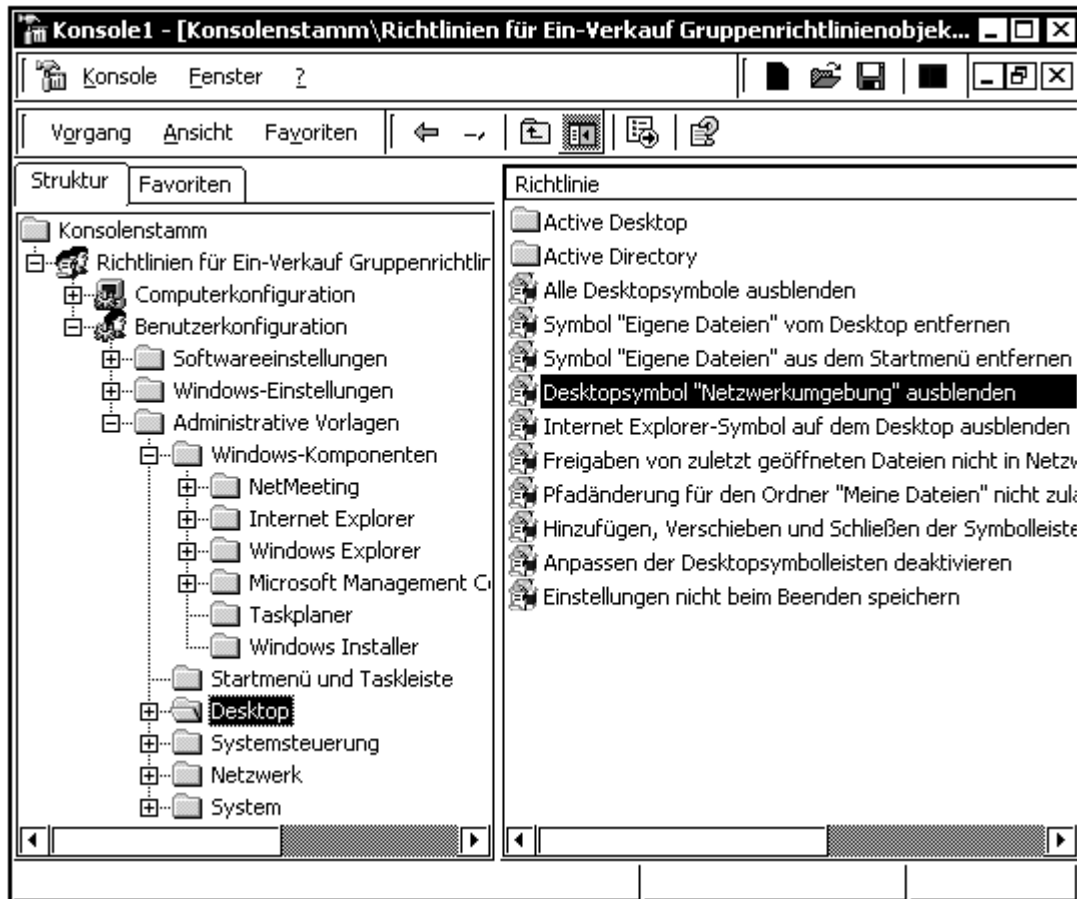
Konsole1 - [Konsolenstamm\Richtlinien für Ein-Verkauf Gruppenrichtlinienobjek...

Konsole Fenster ?

Vorgang Ansicht Favoriten

Struktur Favoriten

Konsolenstamm
Richtlinien für Ein-Verkauf Gruppenrichtlir
Computerkonfiguration
Benutzerkonfiguration
Softwareeinstellungen
Windows-Einstellungen
Administrative Vorlagen
Windows-Komponenten
NetMeeting
Internet Explorer
Windows Explorer
Microsoft Management C
Taskplaner
Windows Installer
Startmenü und Taskleiste
Desktop
Systemsteuerung
Netzwerk
System

Richtlinie

Active Desktop
Active Directory
Alle Desktopsymbole ausblenden
Symbol "Eigene Dateien" vom Desktop entfernen
Symbol "Eigene Dateien" aus dem Startmenü entfernen
Desktopsymbol "Netzwerkumgebung" ausblenden
Internet Explorer-Symbol auf dem Desktop ausblenden
Freigaben von zuletzt geöffneten Dateien nicht in Netzw
Pfadänderung für den Ordner "Meine Dateien" nicht zula
Hinzufügen, Verschieben und Schließen der Symbolleiste
Anpassen der Desktopsymbolleisten deaktivieren
Einstellungen nicht beim Beenden speichern